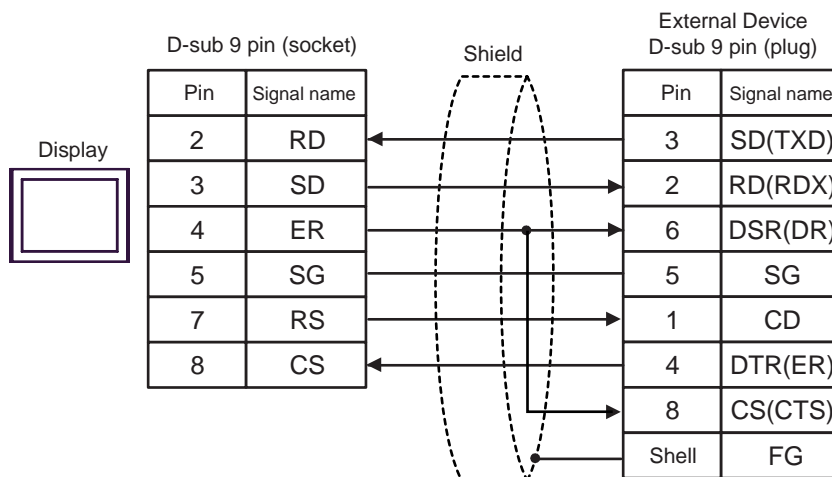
D-sub 9 pin (socket)

Shield

External Device
D-sub 9 pin (plug)

Display

| Pin | Signal name |
|---|---|
| 2 | RD |
| 3 | SD |
| 4 | ER |
| 5 | SG |
| 7 | RS |
| 8 | CS |

| Pin | Signal name |
|---|---|
| 3 | SD(TXD) |
| 2 | RD(RDX) |
| 6 | DSR(DR) |
| 5 | SG |
| 1 | CD |
| 4 | DTR(ER) |
| 8 | CS(CTS) |
| Shell | FG |